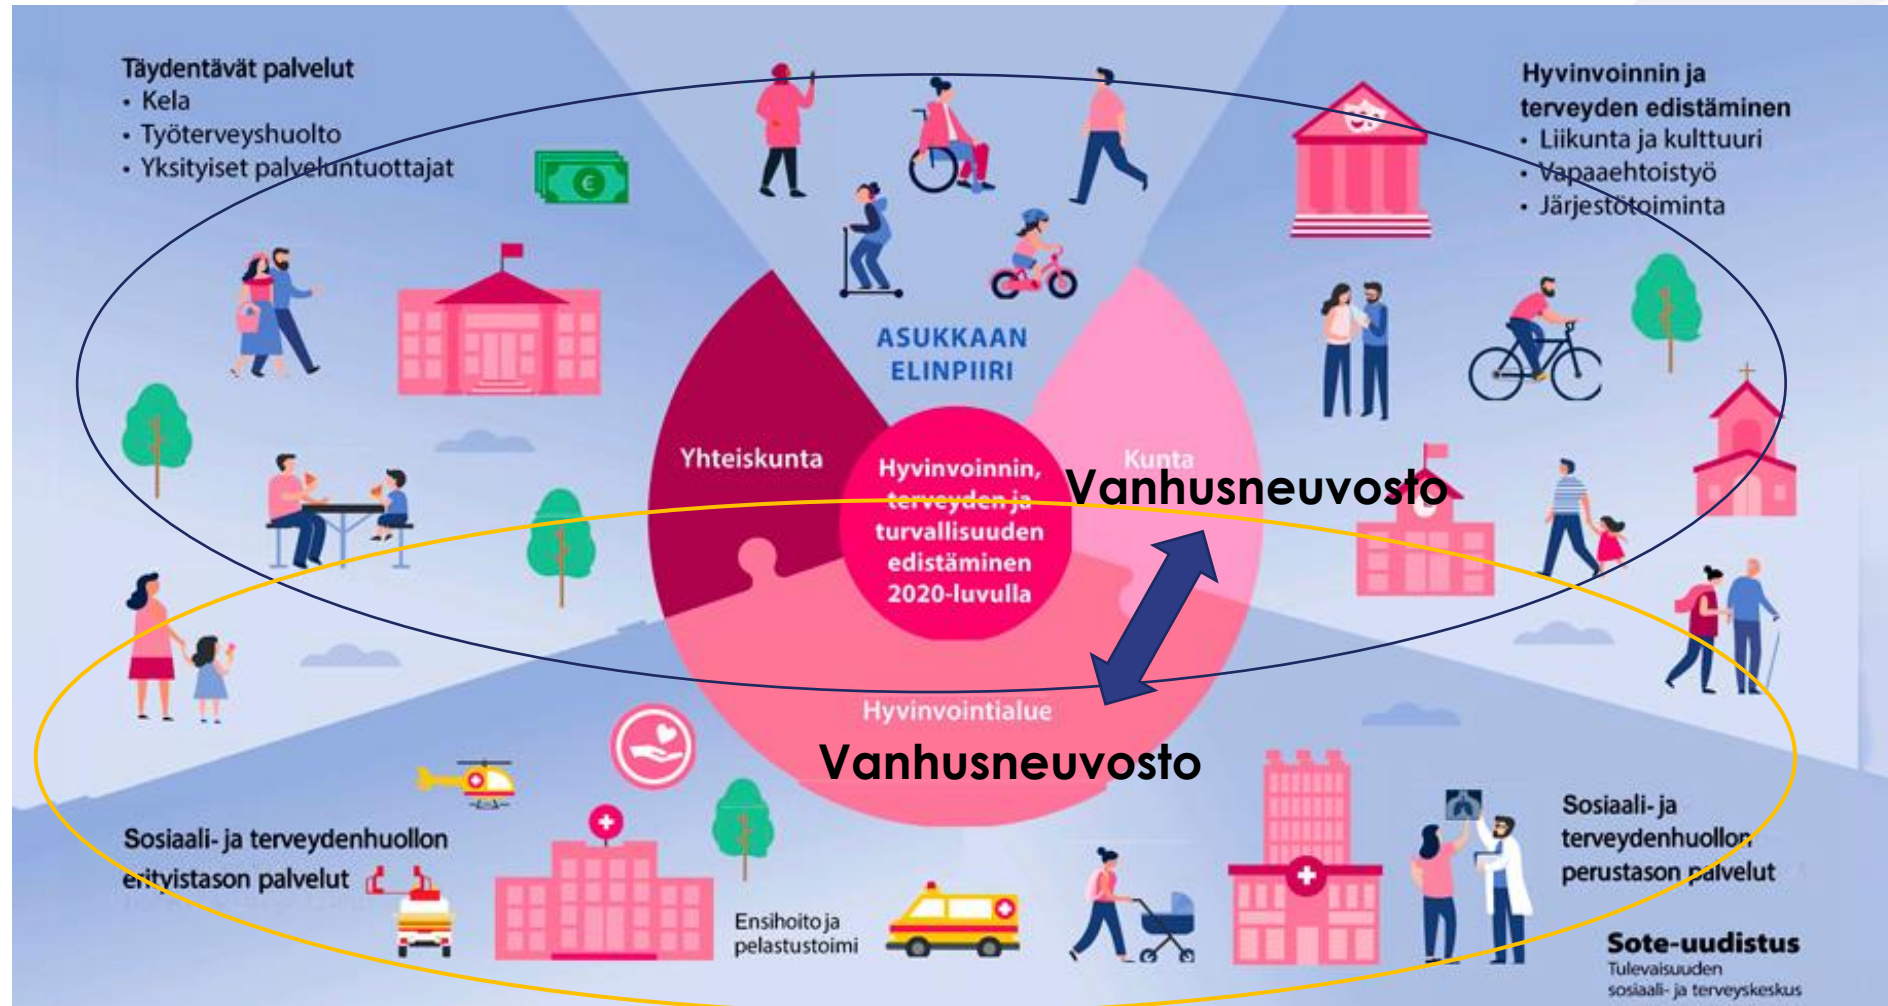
Täydentävät palvelut
• Kela
• Työterveyshuolto
• Yksityiset palveluntuottajat

Hyvinvoinnin ja terveyden edistäminen
• Liikunta ja kulttuuri
• Vapaaehtoistyö
• Järjestötoiminta

ASUKKAAN ELINPIIRI

Yhteiskunta

Hyvinvoinnin, terveyden ja turvallisuuden edistäminen 2020-luvulla

Kunta

Vanhusneuvosto

Hyvinvointialue

Vanhusneuvosto

Sosiaali- ja terveydenhuollon erityistason palvelut

Ensihoito ja pelastustoimi

Sosiaali- ja terveydenhuollon perustason palvelut

Sote-uudistus
Tulevaisuuden sosiaali- ja terveyskeskus